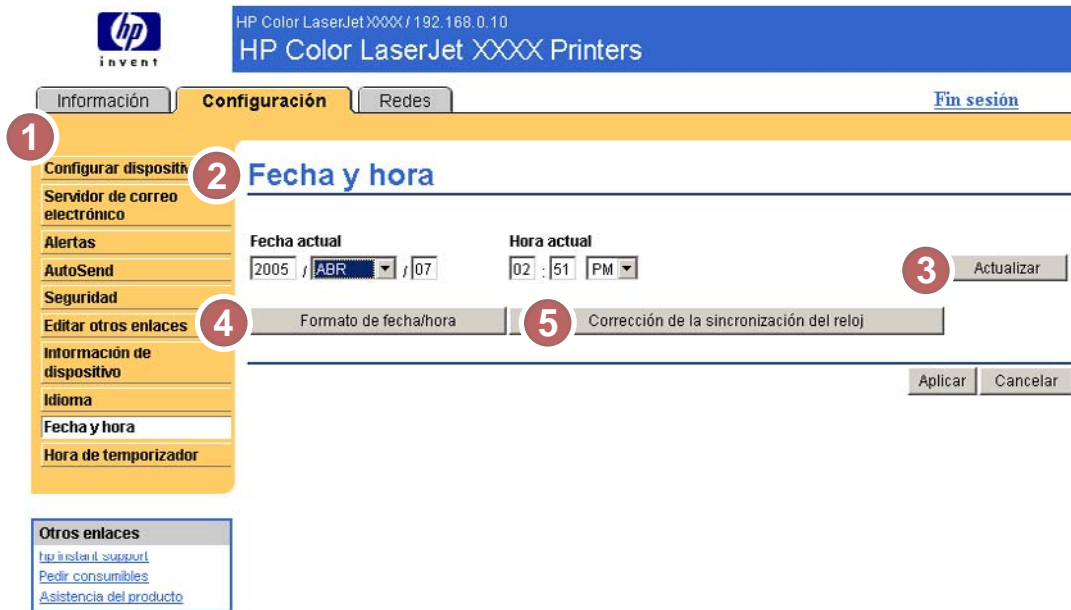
hp
invent

HP Color LaserJet XXXX / 192.168.0.10
HP Color LaserJet XXXX Printers

Información | Configuración | Redes

Fin sesión

1

Configurar dispositiv
Servidor de correo electrónico
Alertas
AutoSend
Seguridad
Editar otros enlaces
Información de dispositivo
Idioma
Fecha y hora
Hora de temporizador

2
Fecha y hora

Fecha actual
2005 / ABR / 07

Hora actual
02 : 51 PM

3
Actualizar

4
Formato de fecha/hora

5
Corrección de la sincronización del reloj

Aplicar
Cancelar

Otros enlaces
hp instant support
Pedir consumibles
Asistencia del producto